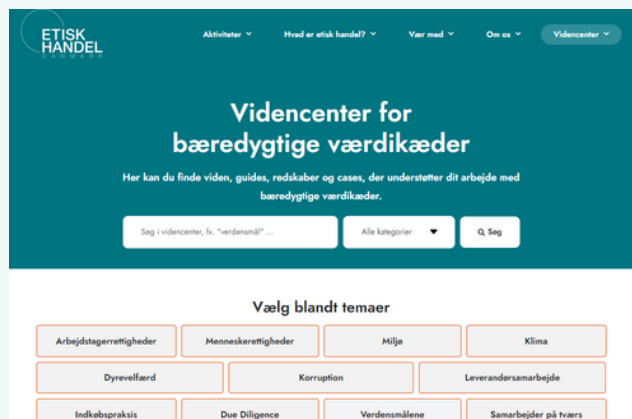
ETISK HANDEL DANMARK

Aktiviteter ˅ Hvad er etisk handel? ˅ Vær med ˅ Om os ˅ Videncenter ˅

Videncenter for bæredygtige værdikæder

Her kan du finde viden, guides, redskaber og cases, der understøtter dit arbejde med bæredygtige værdikæder.

Søg i videncenter, fx. "verdensmål" ...

Alle kategorier

Søg

Vælg blandt temaer

Arbejdstagerrettigheder

Menneskerettigheder

Miljø

Klima

Dyrevelfærd

Korruption

Leverandørsamarbejde

Indkøbspraksis

Due Diligence

Verdensmålene

Samarbejder på tværs